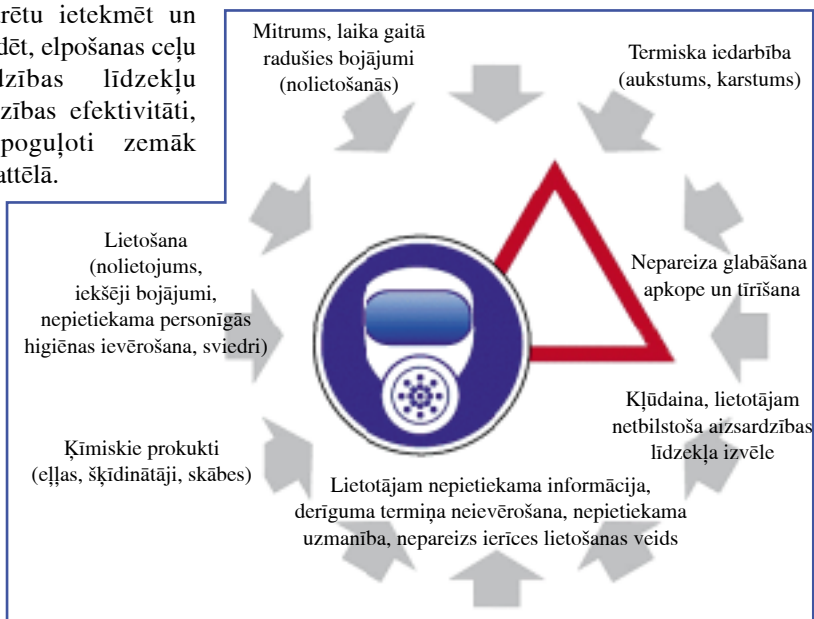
rētu ietekmēt un dēt, elpošanas ceļu dzības līdzekļu dzības efektivitāti, apoguļoti zemāk attēlā.

Mitrums, laika gaitā radušies bojājumi (nolietošanās)

Termiska iedarbība (aukstums, karstums)

Lietošana (nolietojums, iekšēji bojājumi, nepietiekama personīgās higiēnas ievērošana, sviedri)

Nepareiza glabāšana apkope un tīrīšana

Kļūdaina, lietotājam netbilstoša aizsardzības līdzekļa izvēle

Ķīmiskie prokukti (eļļas, šķīdinātāji, skābes)

Lietotājam nepietiekama informācija, derīguma termiņa neievērošana, nepietiekama uzmanība, nepareizs ierīces lietošanas veids